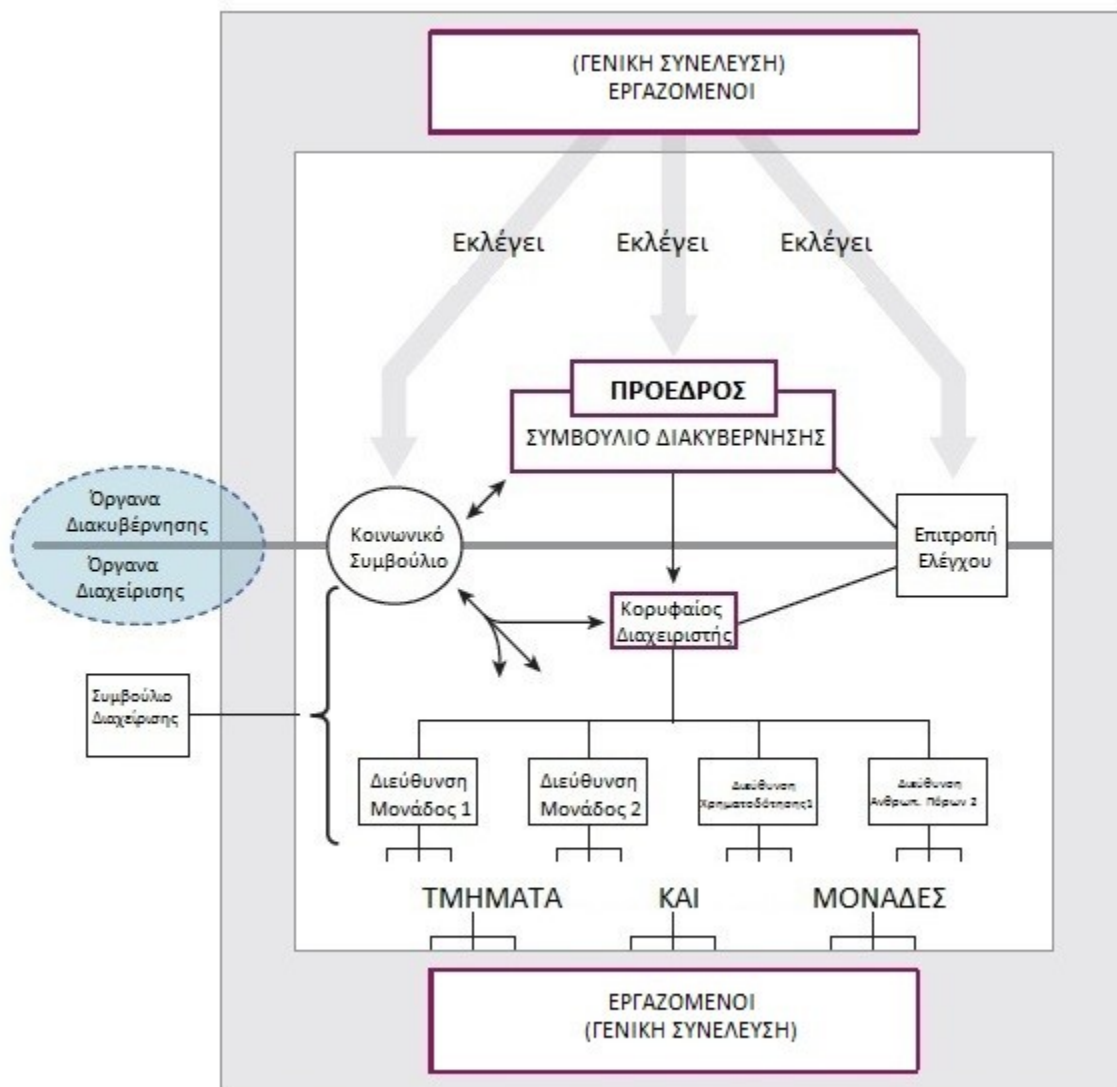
(ΓΕΝΙΚΗ ΣΥΝΕΛΕΥΣΗ)
ΕΡΓΑΖΟΜΕΝΟΙ

Εκλέγει Εκλέγει Εκλέγει

ΠΡΟΕΔΡΟΣ
ΣΥΜΒΟΥΛΙΟ ΔΙΑΚΥΒΕΡΝΗΣΗΣ

Όργανα Διακυβέρνησης
Όργανα Διαχείρισης

Κοινωνικό Συμβούλιο

Επιτροπή Ελέγχου

Κορυφαίος Διαχειριστής

Συμβούλιο Διαχείρισης

Διεύθυνση Μονάδος 1

Διεύθυνση Μονάδος 2

Διεύθυνση Χρηματοδότησης1

Διεύθυνση Ανθρωπ. Πόρων 2

ΤΜΗΜΑΤΑ ΚΑΙ ΜΟΝΑΔΕΣ

ΕΡΓΑΖΟΜΕΝΟΙ
(ΓΕΝΙΚΗ ΣΥΝΕΛΕΥΣΗ)